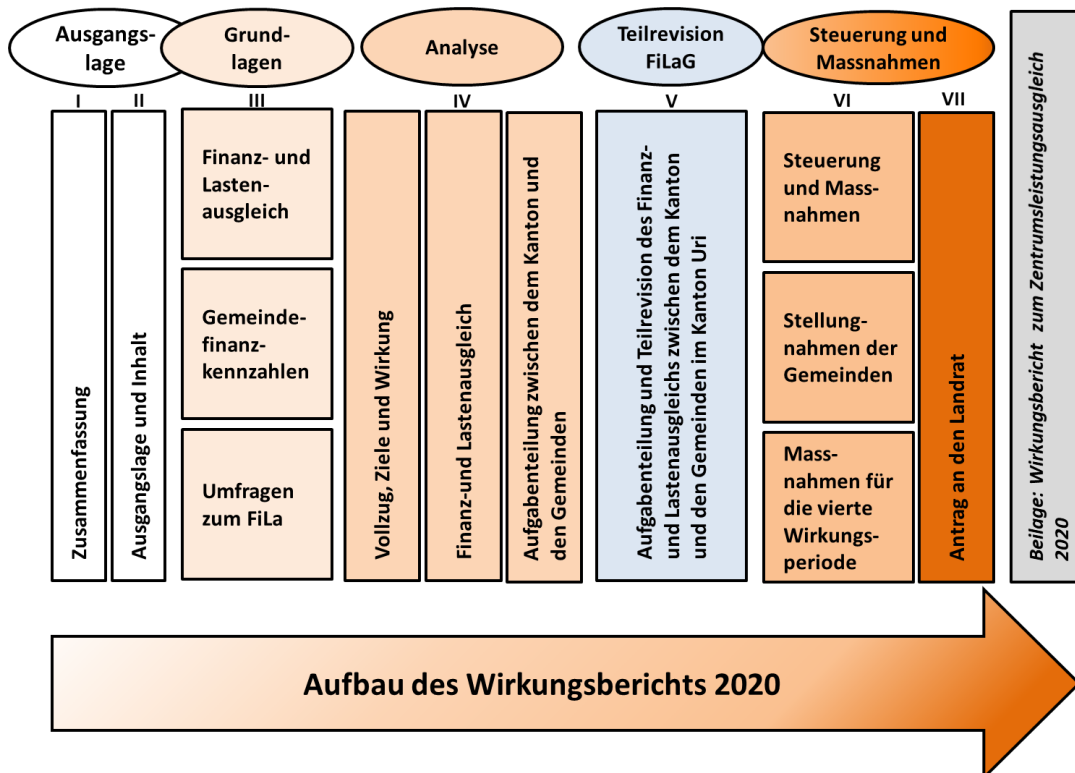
Ausgangslage

Grundlagen

Analyse

Teilrevision FiLaG

Steuerung und Massnahmen

Beilage: Wirkungsbericht zum Zentrumsleistungsausgleich 2020

I

Zusammenfassung

II

Ausgangslage und Inhalt

III

Finanz- und Lastenausgleich

Gemeindefinanzkennzahlen

Umfragen zum FiLa

IV

Vollzug, Ziele und Wirkung

Finanz-und Lastenausgleich

Aufgabenteilung zwischen dem Kanton und den Gemeinden

V

Aufgabenteilung und Teilrevision des Finanz- und Lastenausgleichs zwischen dem Kanton und den Gemeinden im Kanton Uri

VI

Steuerung und Massnahmen

Stellungnahmen der Gemeinden

Massnahmen für die vierte Wirkungsperiode

VII

Antrag an den Landrat

Aufbau des Wirkungsberichts 2020